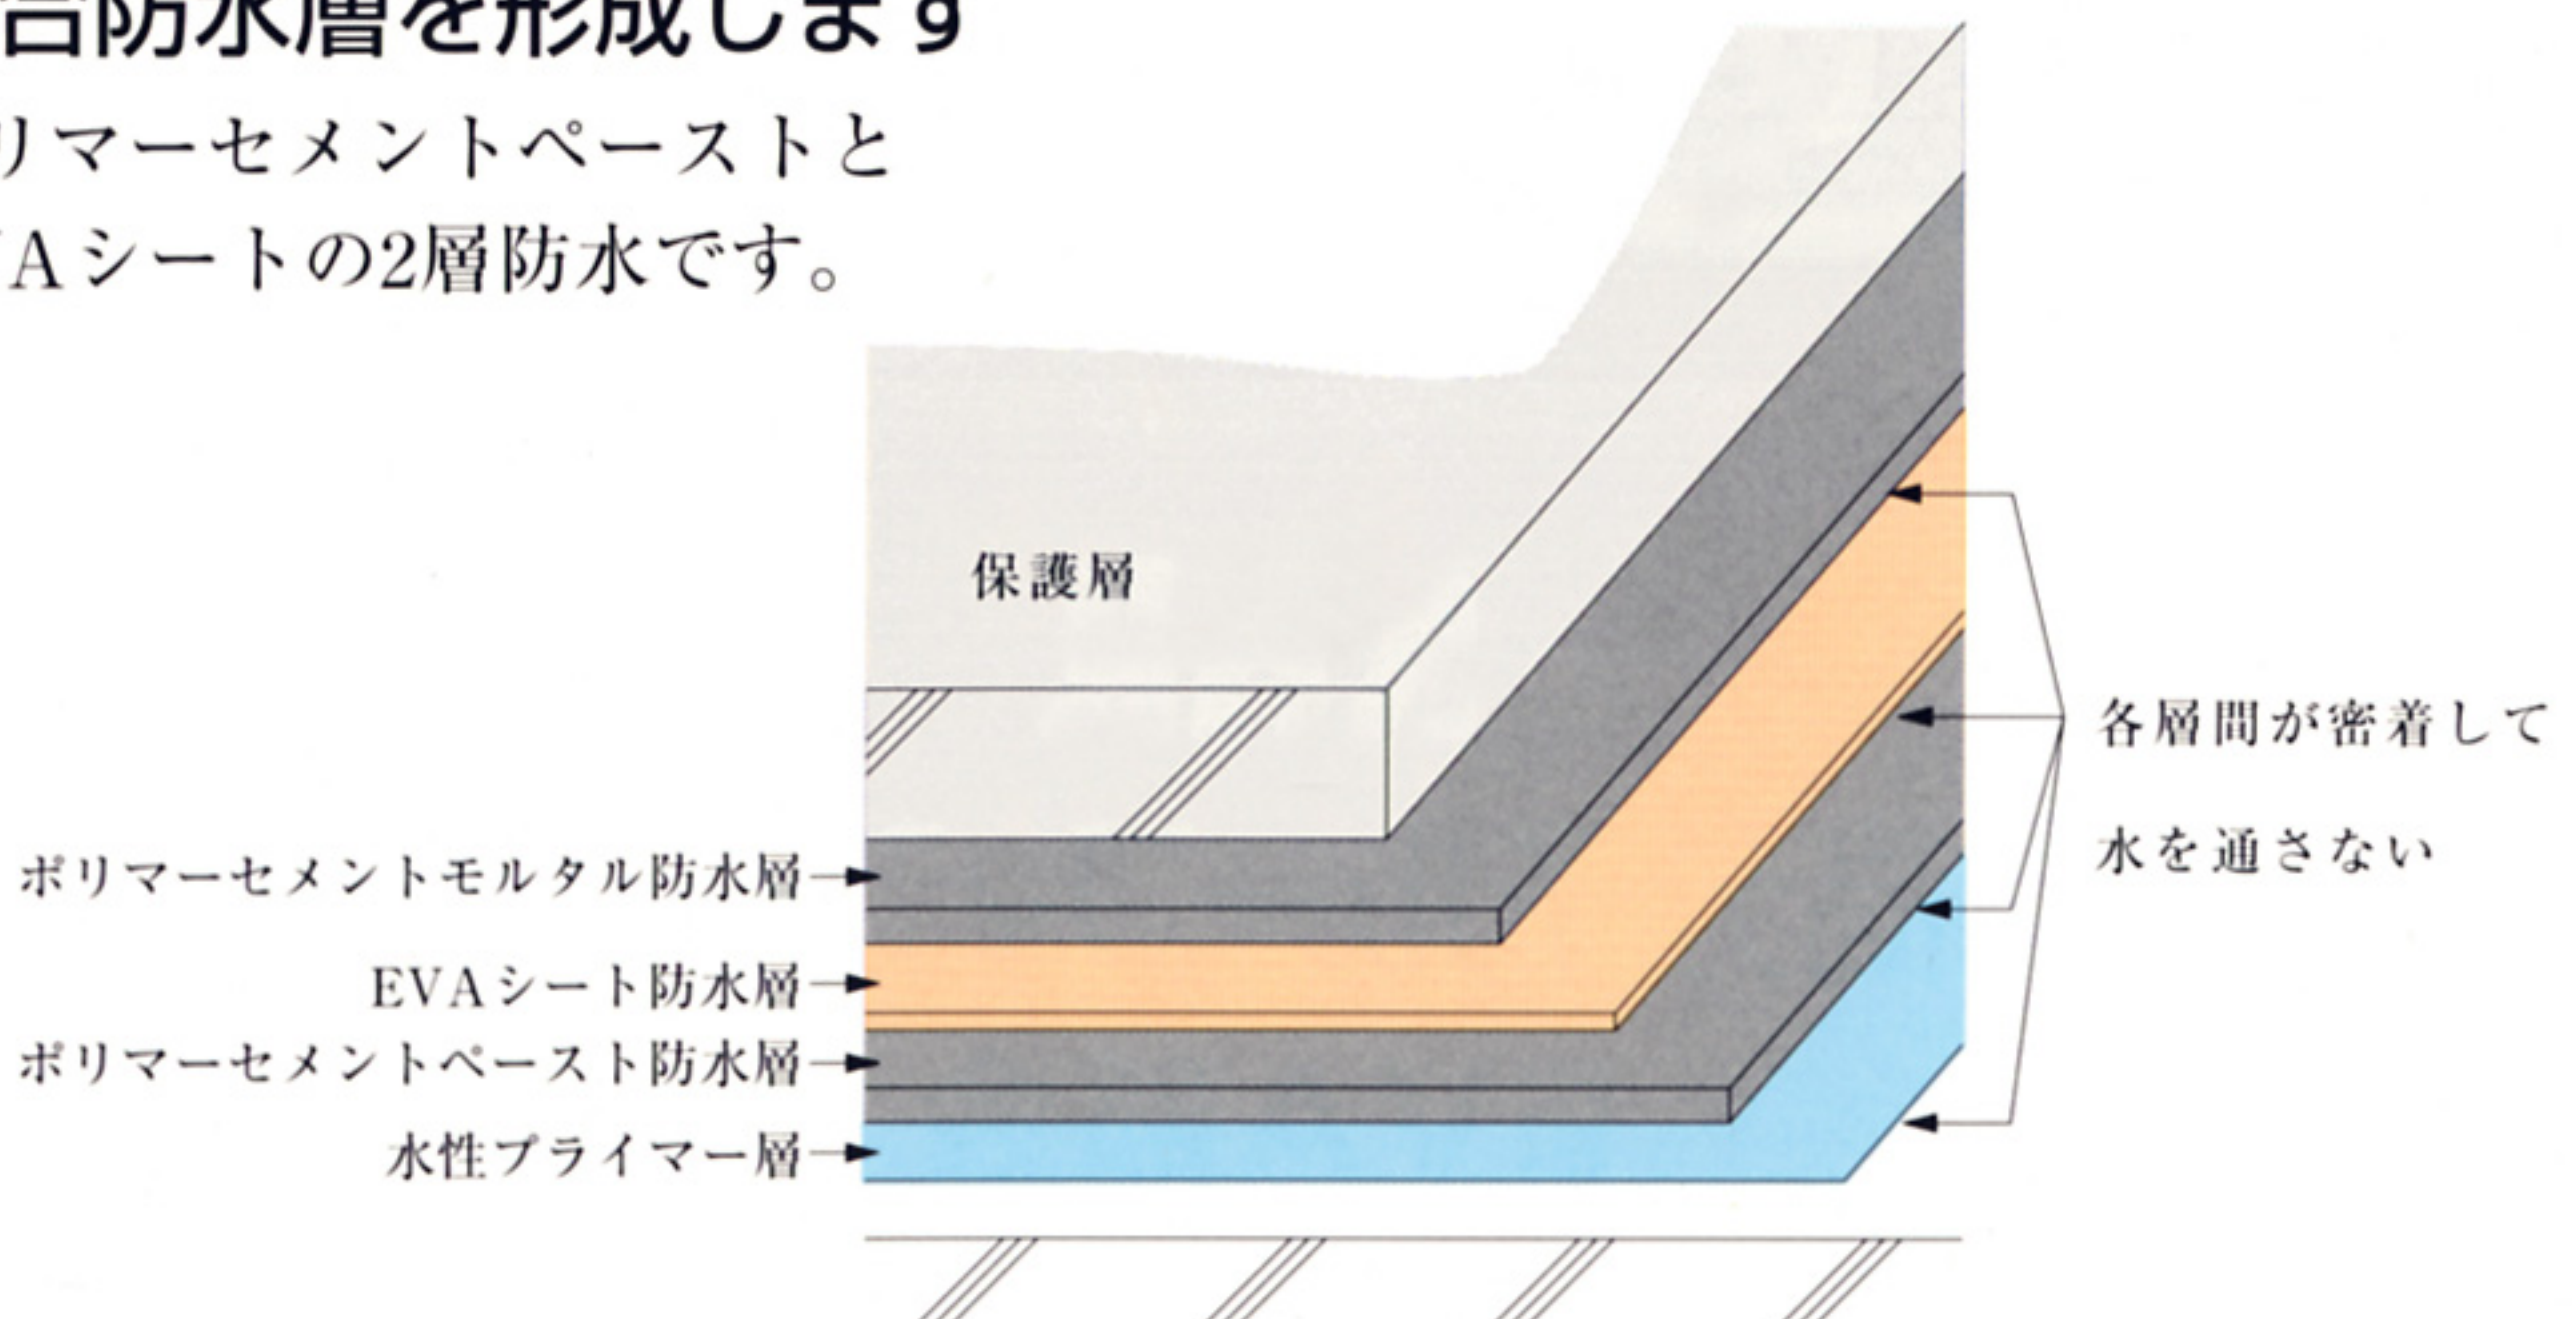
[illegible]合防水層を形成します
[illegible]リマーセメントペーストと
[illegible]Aシートの2層防水です。

保護層

各層間が密着して
水を通さない

ポリマーセメントモルタル防水層
EVAシート防水層
ポリマーセメントペースト防水層
水性プライマー層